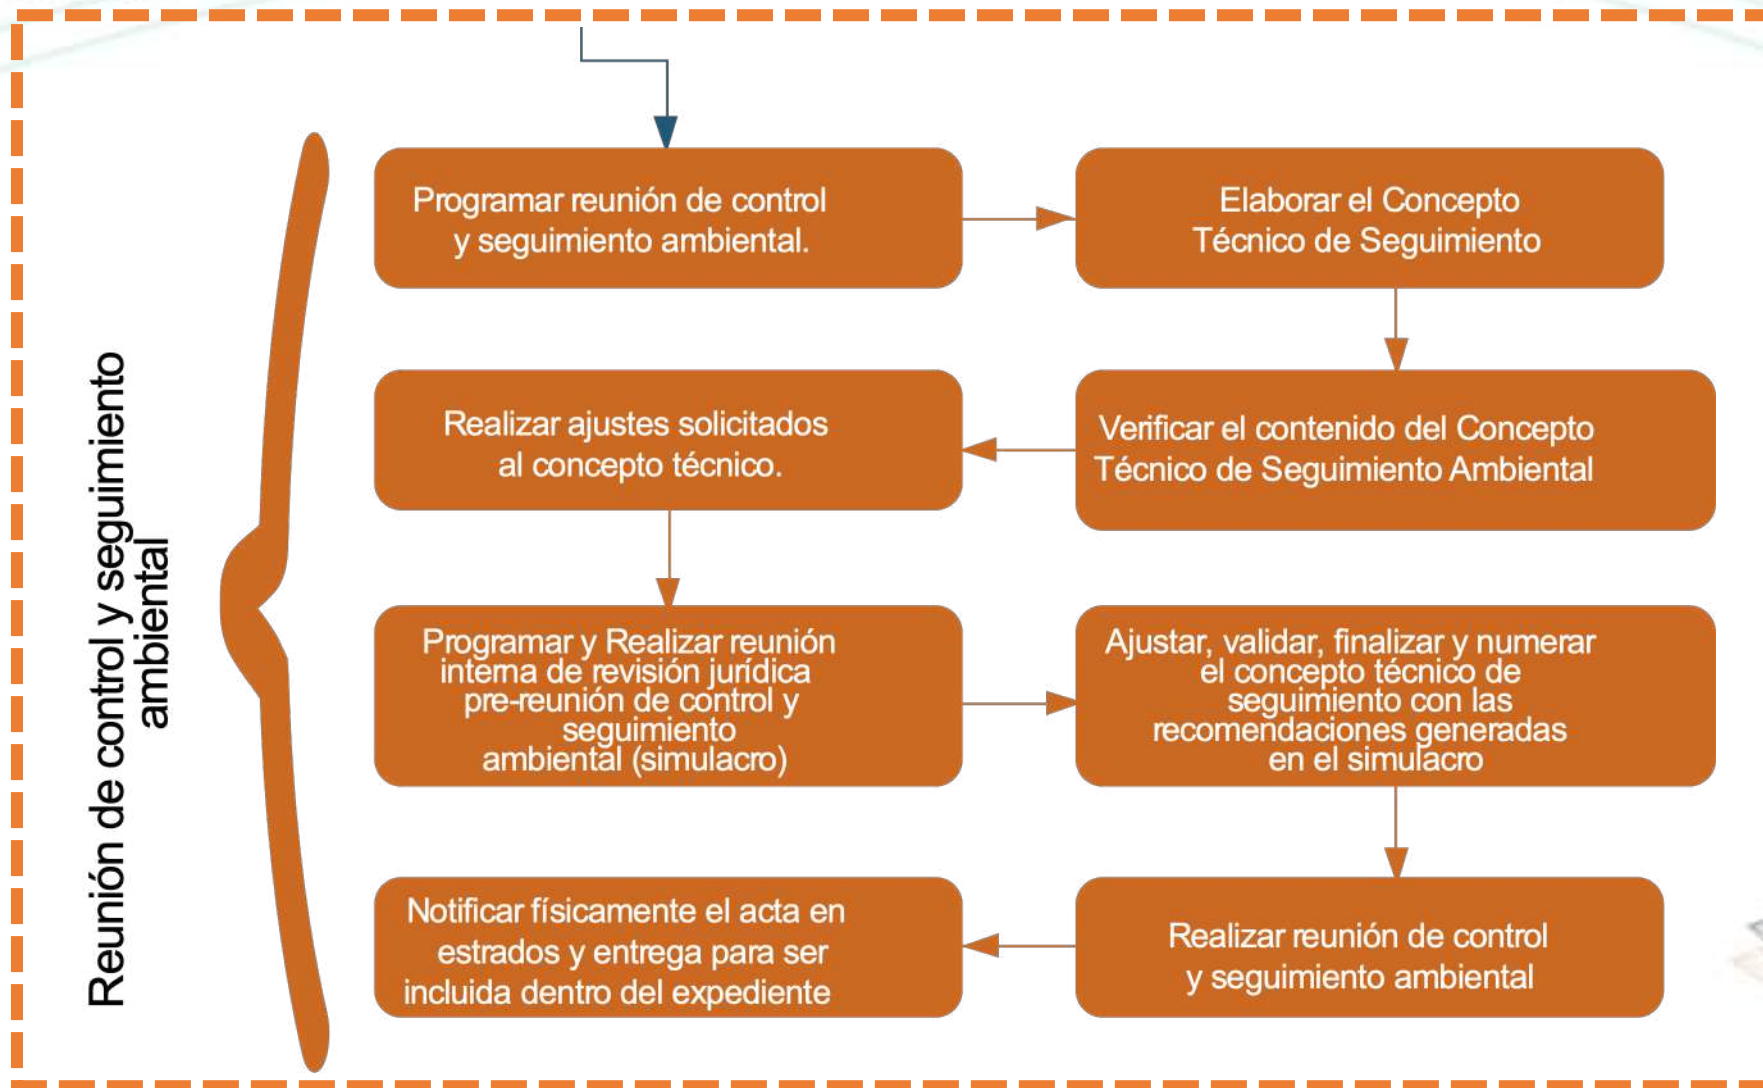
Reunión de control y seguimiento ambiental

Programar reunión de control y seguimiento ambiental.

Elaborar el Concepto Técnico de Seguimiento

Verificar el contenido del Concepto Técnico de Seguimiento Ambiental

Realizar ajustes solicitados al concepto técnico.

Programar y Realizar reunión interna de revisión jurídica pre-reunión de control y seguimiento ambiental (simulacro)

Ajustar, validar, finalizar y numerar el concepto técnico de seguimiento con las recomendaciones generadas en el simulacro

Realizar reunión de control y seguimiento ambiental

Notificar físicamente el acta en estrados y entrega para ser incluida dentro del expediente